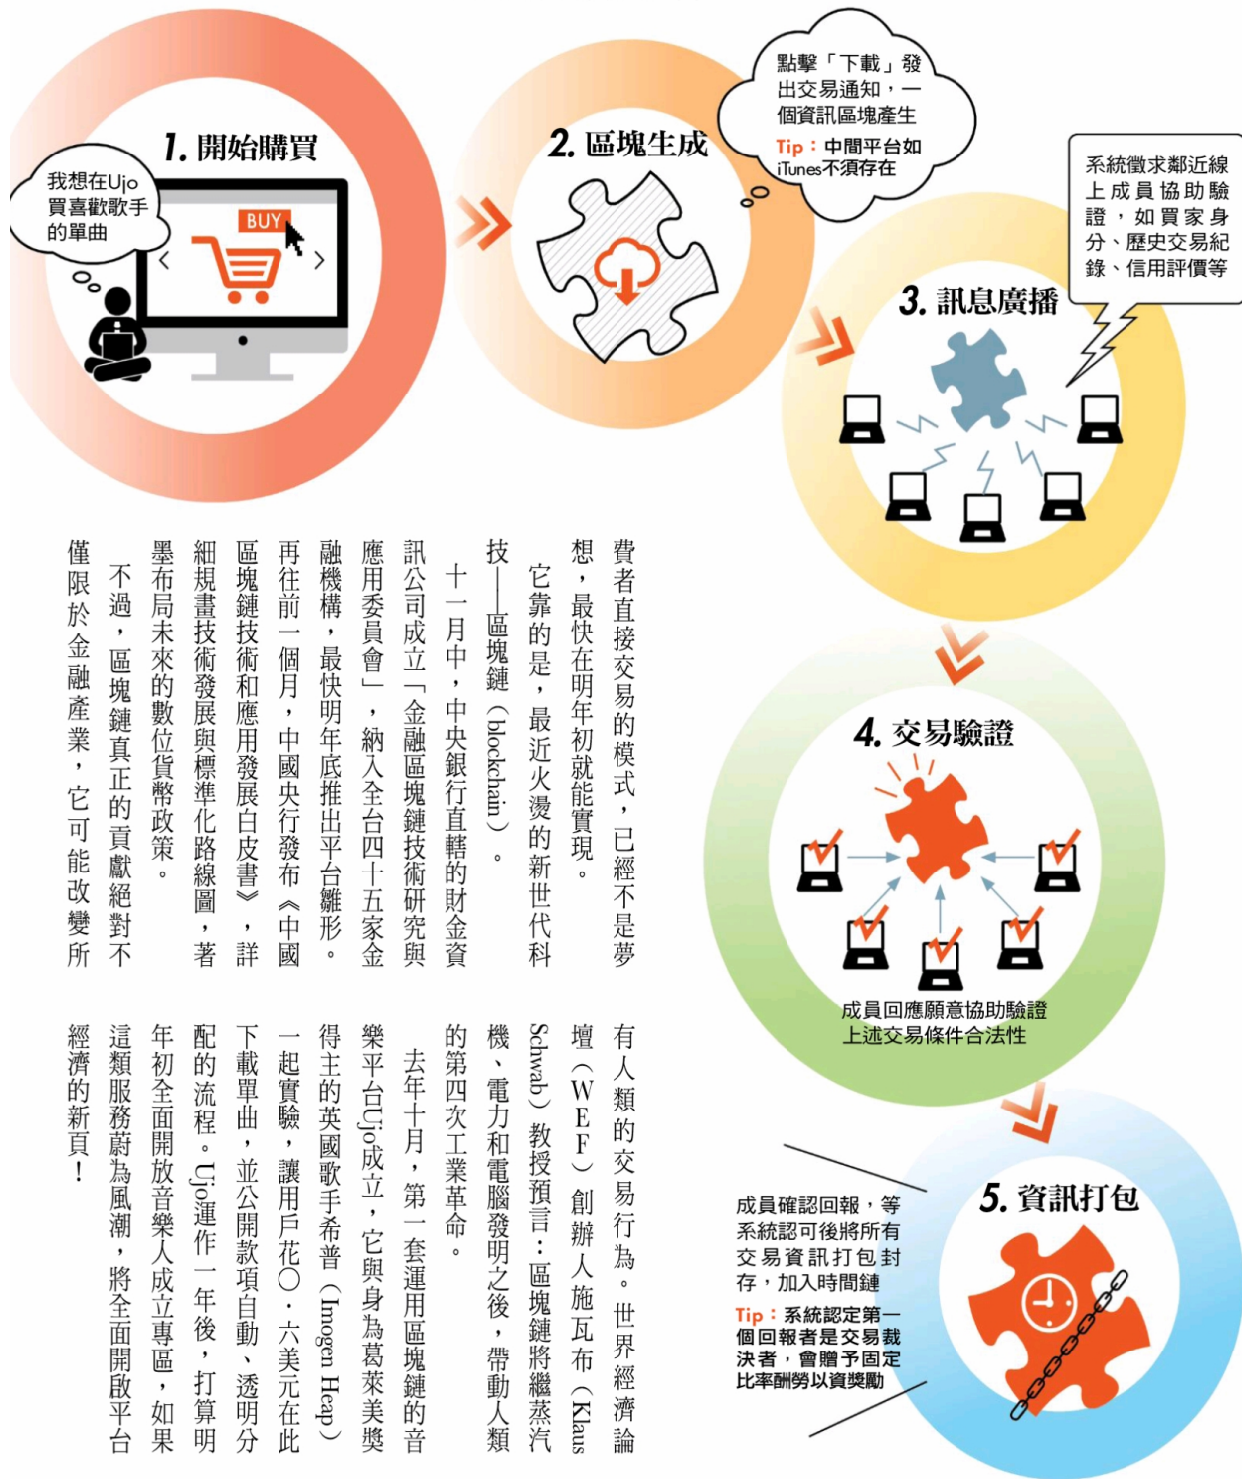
1. 開始購買

我想在Ujo買喜歡歌手的單曲

BUY

2. 區塊生成

點擊「下載」發出交易通知，一個資訊區塊產生

Tip：中間平台如iTunes不須存在

系統徵求鄰近線上成員協助驗證，如買家身分、歷史交易紀錄、信用評價等

3. 訊息廣播

4. 交易驗證

成員回應願意協助驗證上述交易條件合法性

5. 資訊打包

成員確認回報，等系統認可後將所有交易資訊打包封存，加入時間鏈

Tip：系統認定第一個回報者是交易裁決者，會贈予固定比率酬勞以資獎勵

費者直接交易的模式，已經不是夢想，最快在明年初就能實現。

它靠的是，最近火燙的新世代科技——區塊鏈（blockchain）。

十一月中，中央銀行直轄的財金資訊公司成立「金融區塊鏈技術研究與應用委員會」，納入全台四十五家金融機構，最快明年底推出平台雛形。再往前一個月，中國央行發布《中國區塊鏈技術和應用發展白皮書》，詳細規畫技術發展與標準化路線圖，著墨布局未來的數位貨幣政策。

不過，區塊鏈真正的貢獻絕對不僅限於金融產業，它可能改變所有人類的交易行為。世界經濟論壇（WEF）創辦人施瓦布（Klaus Schwab）教授預言：區塊鏈將繼蒸汽機、電力和電腦發明之後，帶動人類的第四次工業革命。

去年十月，第一套運用區塊鏈的音樂平台Ujo成立，它與身為葛萊美獎得主的英國歌手希普（Imogen Heap）一起實驗，讓用戶花〇．六美元在此下載單曲，並公開款項自動、透明分配的流程。Ujo運作一年後，打算明年初全面開放音樂人成立專區，如果這類服務蔚為風潮，將全面開啟平台經濟的新頁！